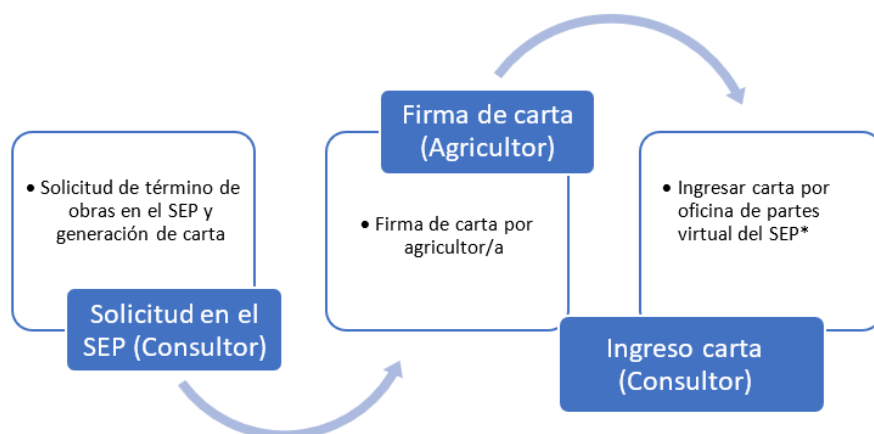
• Solicitud de término de obras en el SEP y generación de carta

Solicitud en el SEP (Consultor)

Firma de carta (Agricultor)

• Firma de carta por agricultor/a

• Ingresar carta por oficina de partes virtual del SEP*

Ingreso carta (Consultor)